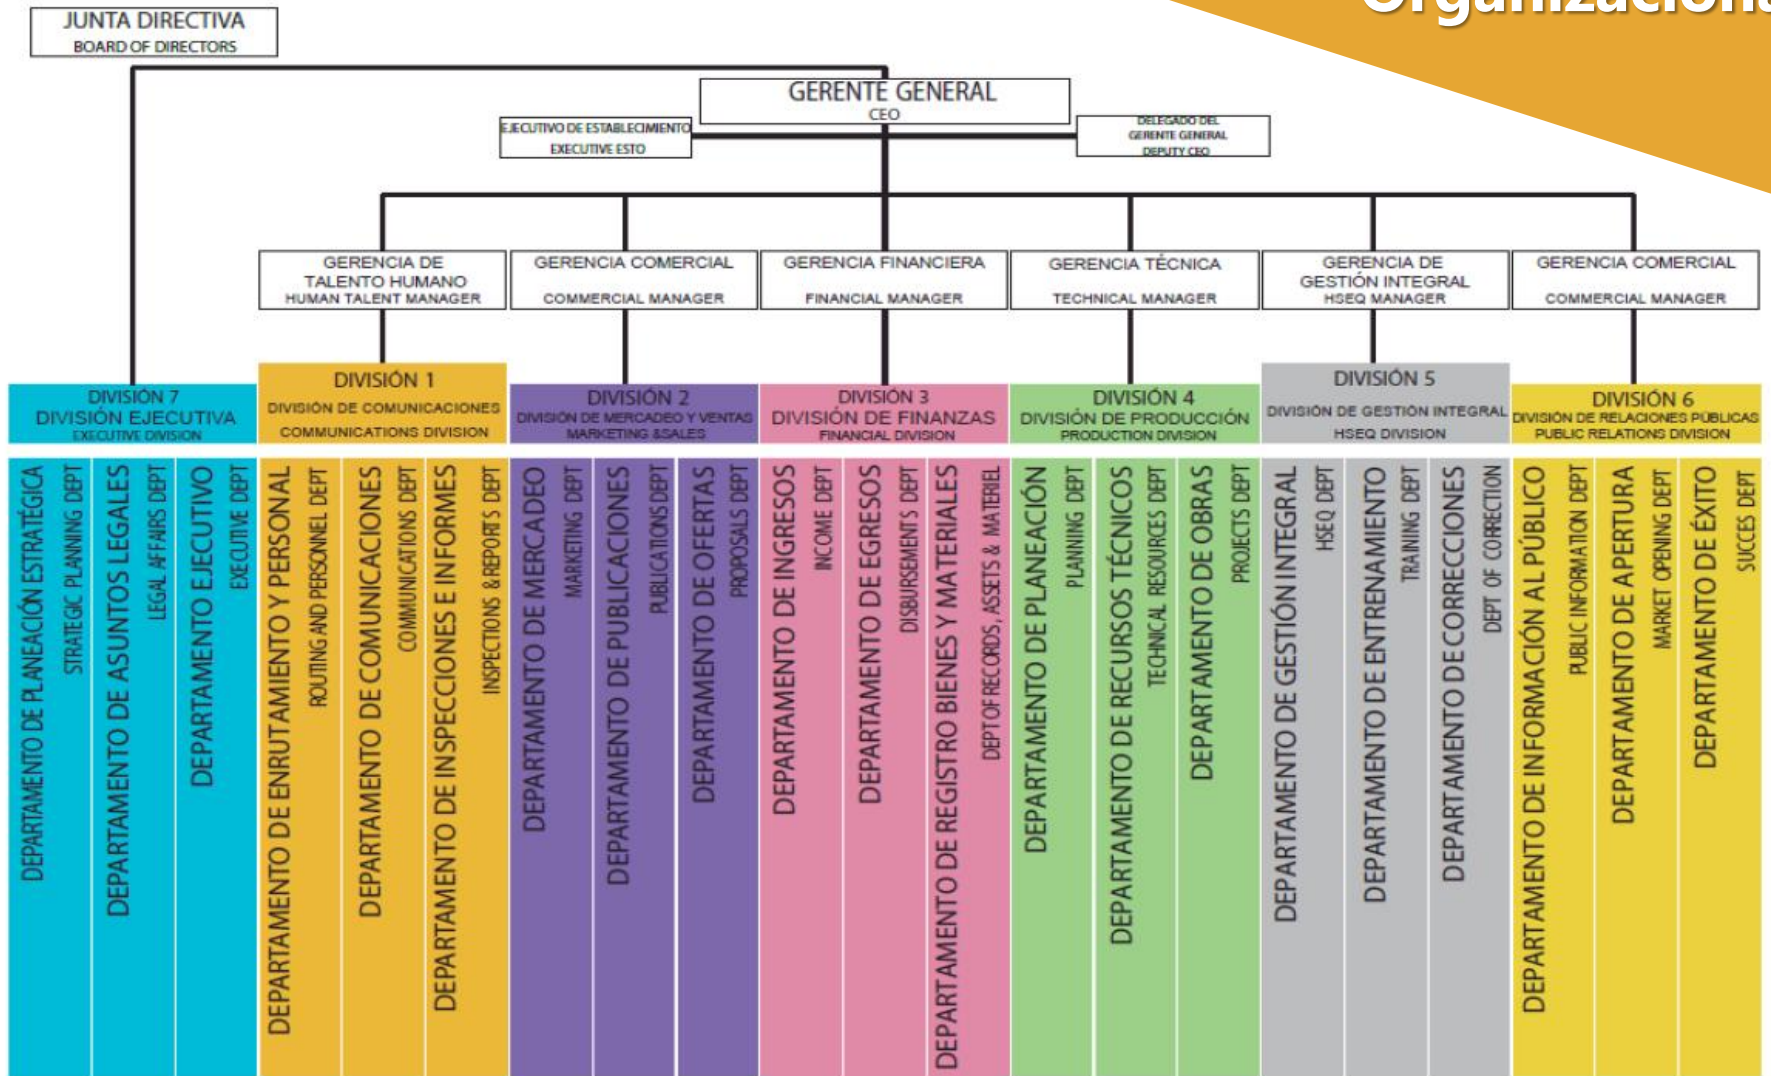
Organizacion

JUNTA DIRECTIVA
BOARD OF DIRECTORS

GERENTE GENERAL
CEO

EJECUTIVO DE ESTABLECIMIENTO
EXECUTIVE ESTO

DELEGADO DEL GERENTE GENERAL
DEPUTY CEO

GERENCIA DE TALENTO HUMANO
HUMAN TALENT MANAGER

GERENCIA COMERCIAL
COMMERCIAL MANAGER

GERENCIA FINANCIERA
FINANCIAL MANAGER

GERENCIA TÉCNICA
TECHNICAL MANAGER

GERENCIA DE GESTIÓN INTEGRAL
HSEQ MANAGER

GERENCIA COMERCIAL
COMMERCIAL MANAGER

DIVISIÓN 7
DIVISIÓN EJECUTIVA
EXECUTIVE DIVISION

DEPARTAMENTO DE PLANEACIÓN ESTRATÉGICA
STRATEGIC PLANNING DEPT

DEPARTAMENTO DE ASUNTOS LEGALES
LEGAL AFFAIRS DEPT

DEPARTAMENTO EJECUTIVO
EXECUTIVE DEPT

DIVISIÓN 1
DIVISIÓN DE COMUNICACIONES
COMMUNICATIONS DIVISION

DEPARTAMENTO DE ENRUTAMIENTO Y PERSONAL
ROUTING AND PERSONNEL DEPT

DEPARTAMENTO DE COMUNICACIONES
COMMUNICATIONS DEPT

DEPARTAMENTO DE INSPECCIONES E INFORMES
INSPECTIONS & REPORTS DEPT

DIVISIÓN 2
DIVISIÓN DE MERCADEO Y VENTAS
MARKETING &SALES

DEPARTAMENTO DE MERCADEO
MARKETING DEPT

DEPARTAMENTO DE PUBLICACIONES
PUBLICATIONS DEPT

DEPARTAMENTO DE OFERTAS
PROPOSALS DEPT

DIVISIÓN 3
DIVISIÓN DE FINANZAS
FINANCIAL DIVISION

DEPARTAMENTO DE INGRESOS
INCOME DEPT

DEPARTAMENTO DE EGRESOS
DISBURSEMENTS DEPT

DEPARTAMENTO DE REGISTRO BIENES Y MATERIALES
DEPT OF RECORDS, ASSETS & MATERIEL

DIVISIÓN 4
DIVISIÓN DE PRODUCCIÓN
PRODUCTION DIVISION

DEPARTAMENTO DE PLANEACIÓN
PLANNING DEPT

DEPARTAMENTO DE RECURSOS TÉCNICOS
TECHNICAL RESOURCES DEPT

DEPARTAMENTO DE OBRAS
PROJECTS DEPT

DIVISIÓN 5
DIVISIÓN DE GESTIÓN INTEGRAL
HSEQ DIVISION

DEPARTAMENTO DE GESTIÓN INTEGRAL
HSEQ DEPT

DEPARTAMENTO DE ENTRENAMIENTO
TRAINING DEPT

DEPARTAMENTO DE CORRECCIONES
DEPT OF CORRECTION

DIVISIÓN 6
DIVISIÓN DE RELACIONES PÚBLICAS
PUBLIC RELATIONS DIVISION

DEPARTAMENTO DE INFORMACIÓN AL PÚBLICO
PUBLIC INFORMATION DEPT

DEPARTAMENTO DE APERTURA
MARKET OPENING DEPT

DEPARTAMENTO DE ÉXITO
SUCCES DEPT